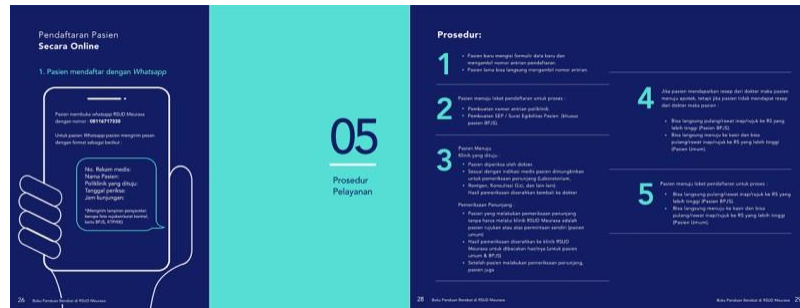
Pendaftaran Pasien
Secara Online

1. Pasien mendaftar dengan Whatsapp

Pasien membuka whatsapp RSUD Meuraxa dengan nomor : 081167?7200

Untuk pasien Whatsapp pasien mengirim pesan dengan format sebagai berikut :

No. Rekam medis:
Nama Pasien:
Poliklinik yang dituju:
Tanggal periksa:
Jam kunjungan:

*Mengirim lampiran pengantar/ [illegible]

26 Buku Panduan Berobat di RSUD Meuraxa

05

Prosedur Pelayanan

Prosedur:

1
• Pasien baru mengisi formulir data baru dan mengambil nomor antrian pendaftaran.
• Pasien lama bisa langsung mengambil nomor antrian.

2
Pasien menuju loket pendaftaran untuk proses :
• Pembuatan nomor antrian poliklinik.
• Pembuatan SEP / Surat Egibilitas Pasien. (khusus pasien BPJS).

3
Pasien Menuju Klinik yang dituju :
• Pasien diperiksa oleh dokter.
• Sesuai dengan indikasi medis pasien dimungkinkan untuk pemeriksaan penunjang (Laboratorium,
• Rontgen, Konsultasi Gizi, dan lain lain). Hasil pemeriksaan diserahkan kembali ke dokter.

Pemeriksaan Penunjang :
• Pasien yang melakukan pemeriksaan penunjang tanpa harus melalui klinik RSUD Meuraxa adalah pasien rujukan atau atas permintaan sendiri (pasien umum)
• Hasil pemeriksaan diserahkan ke klinik RSUD Meuraxa untuk dibacakan hasilnya (untuk pasien umum & BPJS).
• Setelah pasien melakukan pemeriksaan penunjang, pasien juga

28 Buku Panduan Berobat di RSUD Meuraxa

4
Jika pasien mendapatkan resep dari dokter maka pasien menuju apotek, tetapi jika pasien tidak mendapat resep dari dokter maka pasien :
• Bisa langsung pulang/rawat inap/rujuk ke RS yang lebih tinggi (Pasien BPJS).
• Bisa langsung menuju ke kasir dan bisa pulang/rawat inap/rujuk ke RS yang lebih tinggi (Pasien Umum).

5
Pasien menuju loket pendaftaran untuk proses :
• Bisa langsung pulang/rawat inap/rujuk ke RS yang lebih tinggi (Pasien BPJS).
• Bisa langsung menuju ke kasir dan bisa pulang/rawat inap/rujuk ke RS yang lebih tinggi (Pasien Umum).

Buku Panduan Berobat di RSUD Meuraxa 29